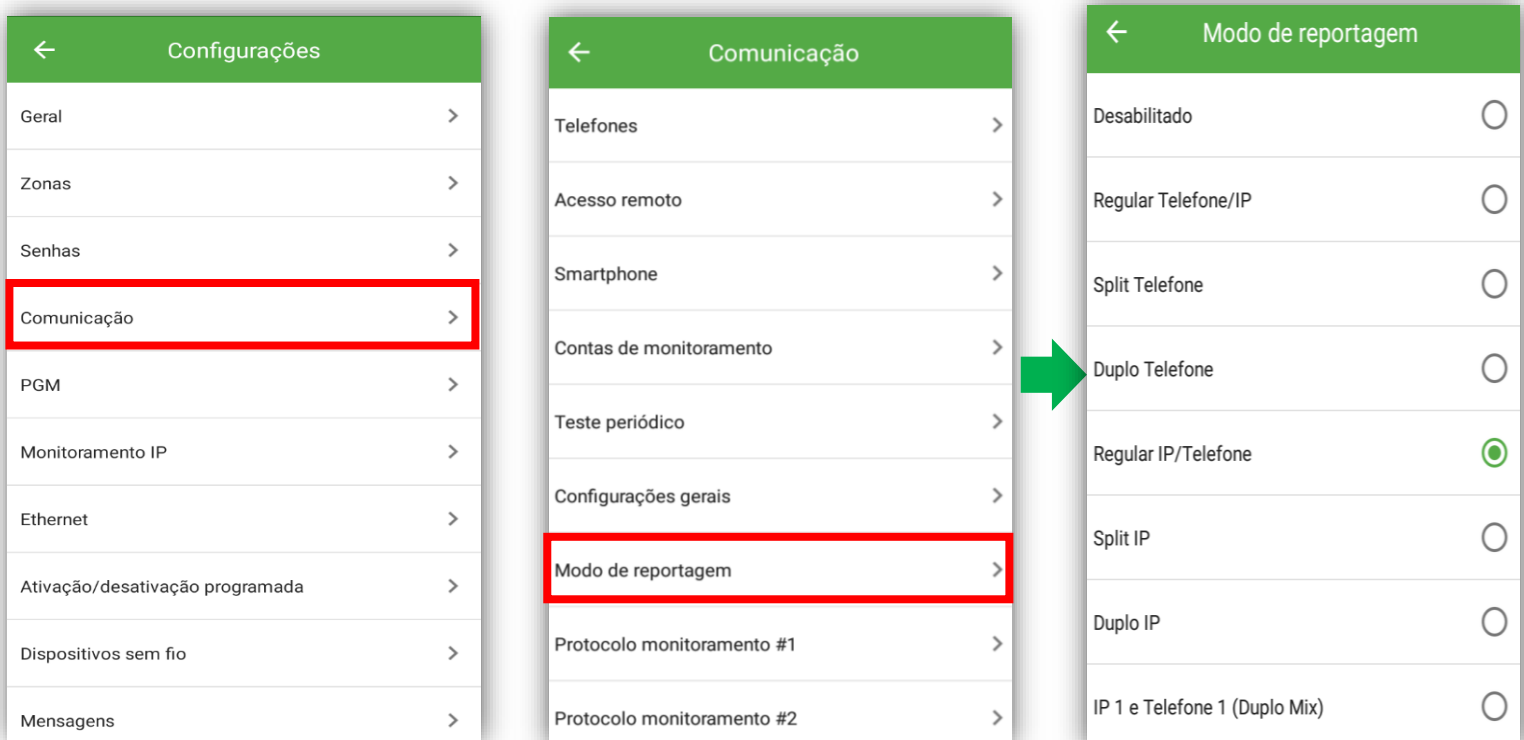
← Configurações

Geral >

Zonas >

Senhas >

Comunicação >

PGM >

Monitoramento IP >

Ethernet >

Ativação/desativação programada >

Dispositivos sem fio >

Mensagens >

← Comunicação

Telefones >

Acesso remoto >

Smartphone >

Contas de monitoramento >

Teste periódico >

Configurações gerais >

Modo de reportagem >

Protocolo monitoramento #1 >

Protocolo monitoramento #2 >

← Modo de reportagem

Desabilitado

Regular Telefone/IP

Split Telefone

Duplo Telefone

Regular IP/Telefone

Split IP

Duplo IP

IP 1 e Telefone 1 (Duplo Mix)